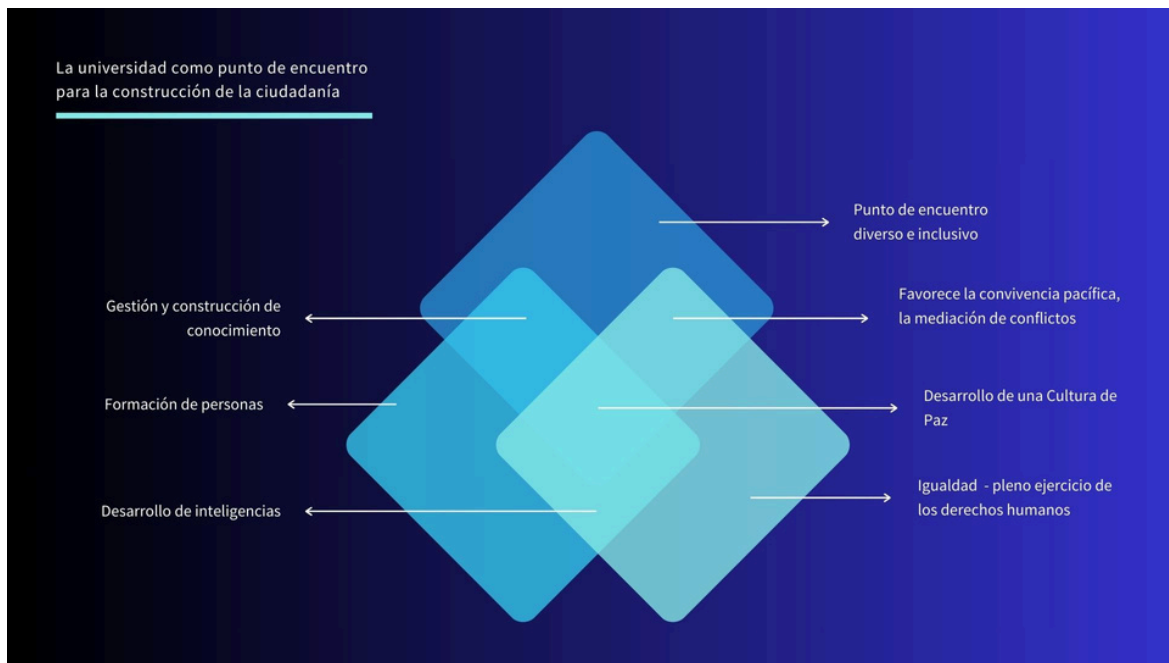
La universidad como punto de encuentro para la construcción de la ciudadanía

Punto de encuentro diverso e inclusivo

Gestión y construcción de conocimiento

Favorece la convivencia pacífica, la mediación de conflictos

Formación de personas

Desarrollo de una Cultura de Paz

Desarrollo de inteligencias

Igualdad - pleno ejercicio de los derechos humanos